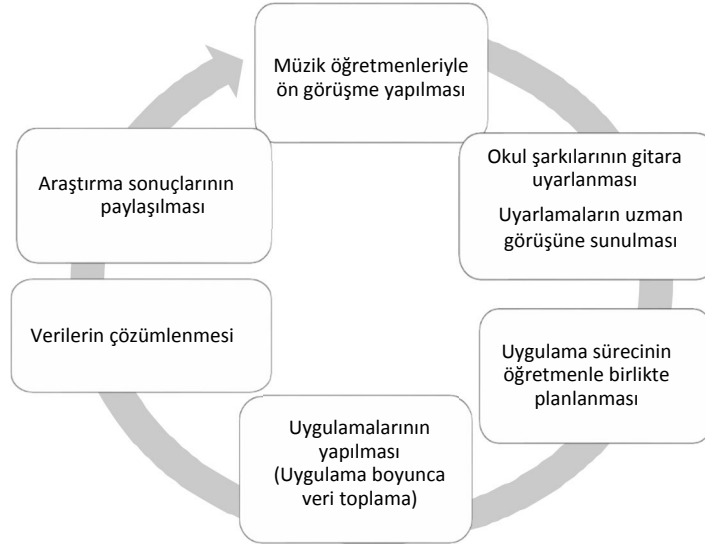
Müzik öğretmenleriyle ön görüşme yapılması

Okul şarkılarının gitara uyarlanması
Uyarlamaların uzman görüşüne sunulması

Uygulama sürecinin öğretmenle birlikte planlanması

Uygulamalarının yapılması (Uygulama boyunca veri toplama)

Verilerin çözümlenmesi

Araştırma sonuçlarının paylaşılması